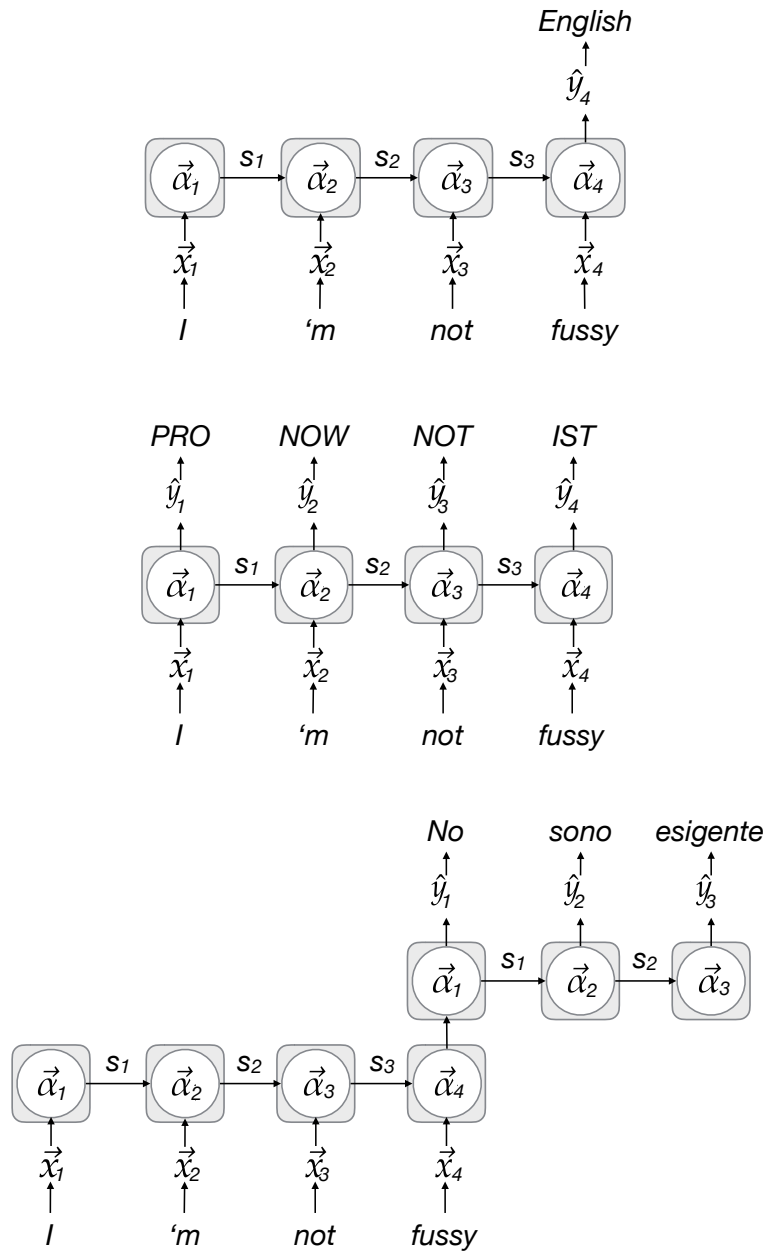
English
$\hat{y}_4$

$\vec{\alpha}_1$ $s_1$ $\vec{\alpha}_2$ $s_2$ $\vec{\alpha}_3$ $s_3$ $\vec{\alpha}_4$

$\vec{x}_1$ $\vec{x}_2$ $\vec{x}_3$ $\vec{x}_4$

I ‘m not fussy

PRO NOW NOT IST

$\hat{y}_1$ $\hat{y}_2$ $\hat{y}_3$ $\hat{y}_4$

$\vec{\alpha}_1$ $s_1$ $\vec{\alpha}_2$ $s_2$ $\vec{\alpha}_3$ $s_3$ $\vec{\alpha}_4$

$\vec{x}_1$ $\vec{x}_2$ $\vec{x}_3$ $\vec{x}_4$

I ‘m not fussy

No sono esigente

$\hat{y}_1$ $\hat{y}_2$ $\hat{y}_3$

$\vec{\alpha}_1$ $s_1$ $\vec{\alpha}_2$ $s_2$ $\vec{\alpha}_3$

$\vec{\alpha}_1$ $s_1$ $\vec{\alpha}_2$ $s_2$ $\vec{\alpha}_3$ $s_3$ $\vec{\alpha}_4$

$\vec{x}_1$ $\vec{x}_2$ $\vec{x}_3$ $\vec{x}_4$

I ‘m not fussy